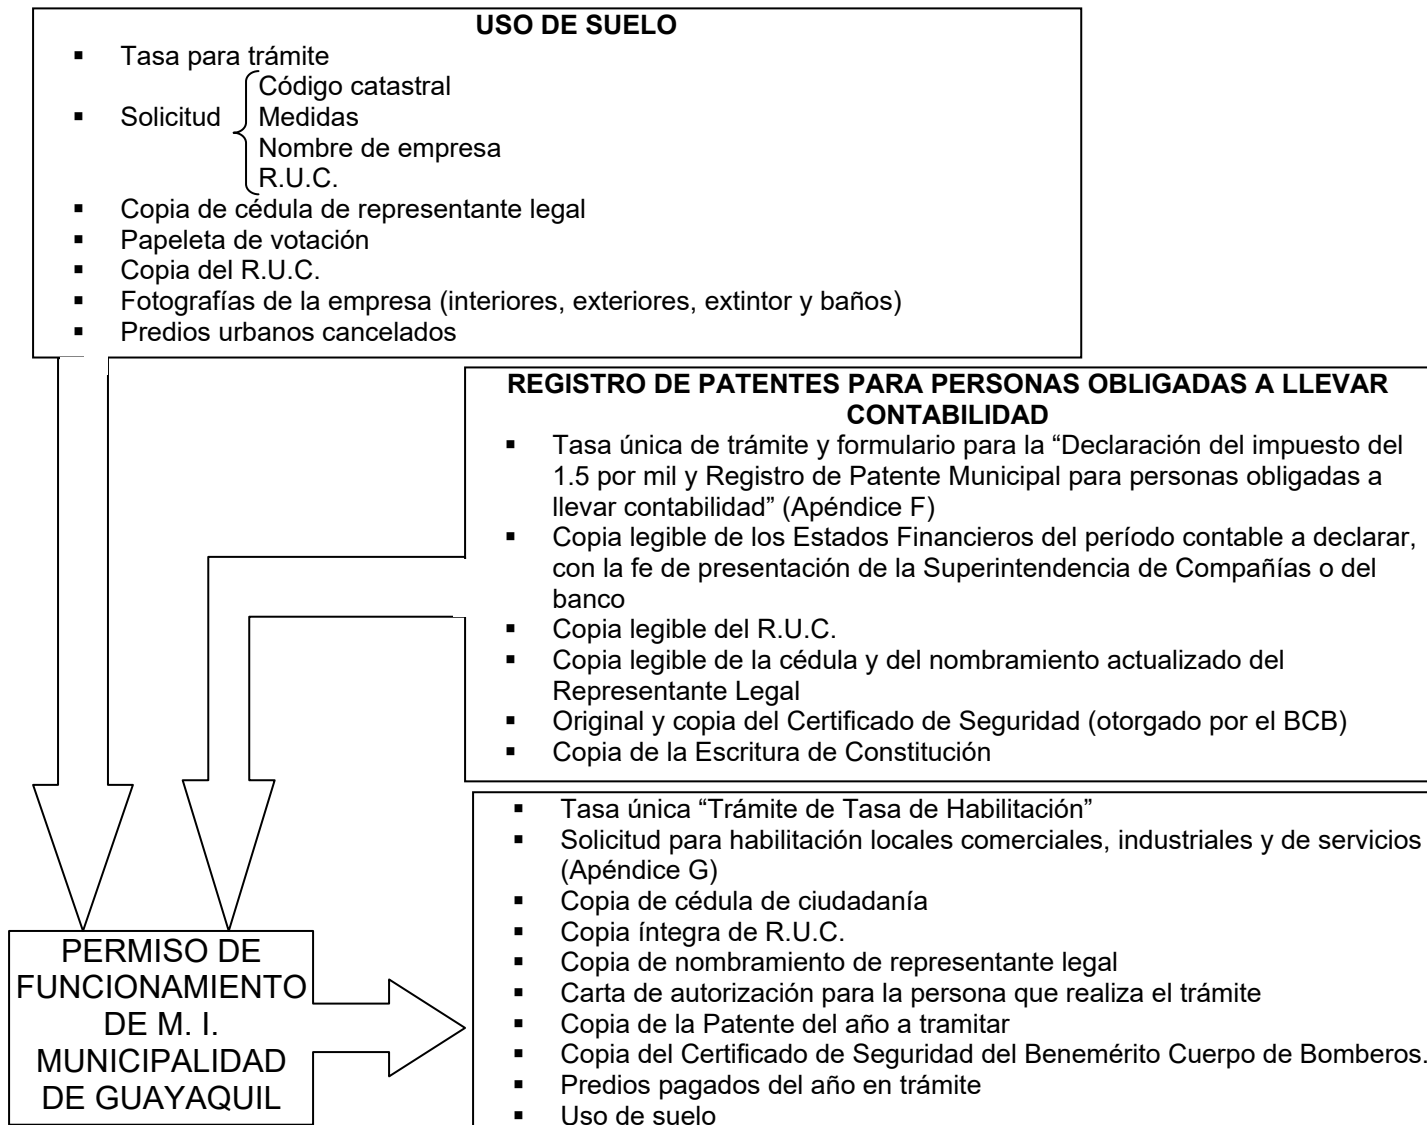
USO DE SUELO

- Tasa para trámite
- Solicitud
  Código catastral
  Medidas
  Nombre de empresa
  R.U.C.
- Copia de cédula de representante legal
- Papeleta de votación
- Copia del R.U.C.
- Fotografías de la empresa (interiores, exteriores, extintor y baños)
- Predios urbanos cancelados

REGISTRO DE PATENTES PARA PERSONAS OBLIGADAS A LLEVAR CONTABILIDAD

- Tasa única de trámite y formulario para la "Declaración del impuesto del 1.5 por mil y Registro de Patente Municipal para personas obligadas a llevar contabilidad" (Apéndice F)
- Copia legible de los Estados Financieros del período contable a declarar, con la fe de presentación de la Superintendencia de Compañías o del banco
- Copia legible del R.U.C.
- Copia legible de la cédula y del nombramiento actualizado del Representante Legal
- Original y copia del Certificado de Seguridad (otorgado por el BCB)
- Copia de la Escritura de Constitución

- Tasa única "Trámite de Tasa de Habilitación"
- Solicitud para habilitación locales comerciales, industriales y de servicios (Apéndice G)
- Copia de cédula de ciudadanía
- Copia íntegra de R.U.C.
- Copia de nombramiento de representante legal
- Carta de autorización para la persona que realiza el trámite
- Copia de la Patente del año a tramitar
- Copia del Certificado de Seguridad del Benemérito Cuerpo de Bomberos.
- Predios pagados del año en trámite
- Uso de suelo

PERMISO DE FUNCIONAMIENTO DE M. I. MUNICIPALIDAD DE GUAYAQUIL